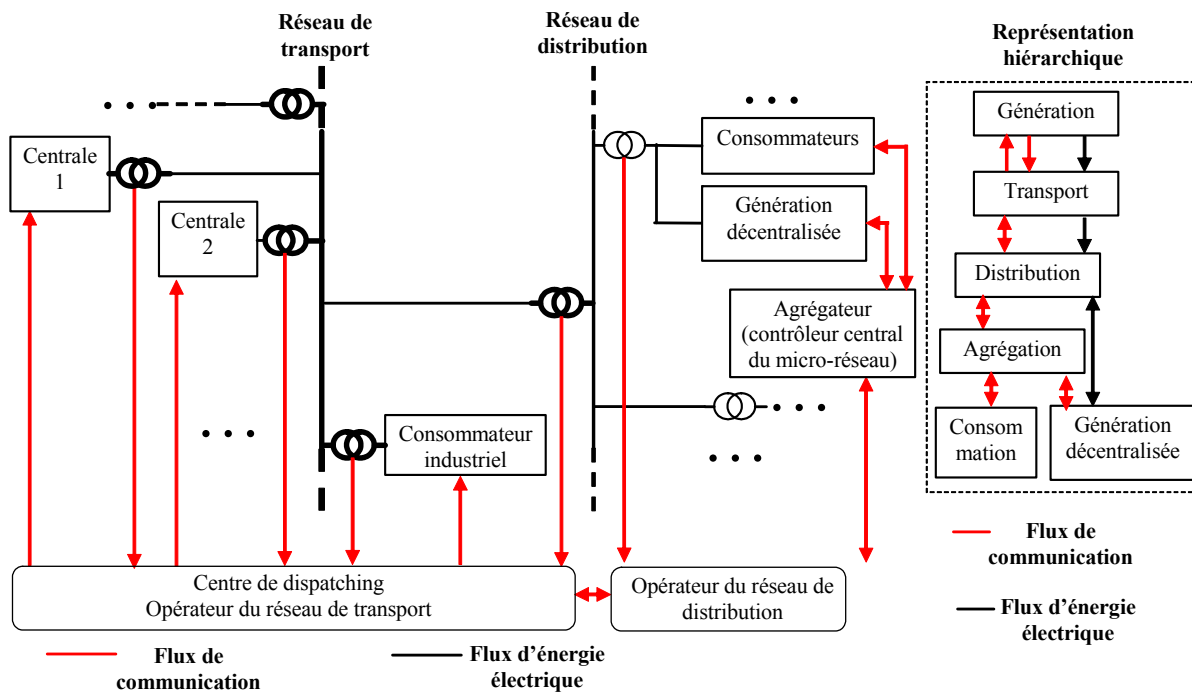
Réseau de transport

Réseau de distribution

Représentation hiérarchique

Centrale 1

Centrale 2

Consommateurs

Génération décentralisée

Agrégateur (contrôleur central du micro-réseau)

Consommateur industriel

Génération

Transport

Distribution

Agrégation

Consom mation

Génération décentralisée

Flux de communication

Flux d'énergie électrique

Centre de dispatching
Opérateur du réseau de transport

Opérateur du réseau de distribution

Flux de communication

Flux d'énergie électrique